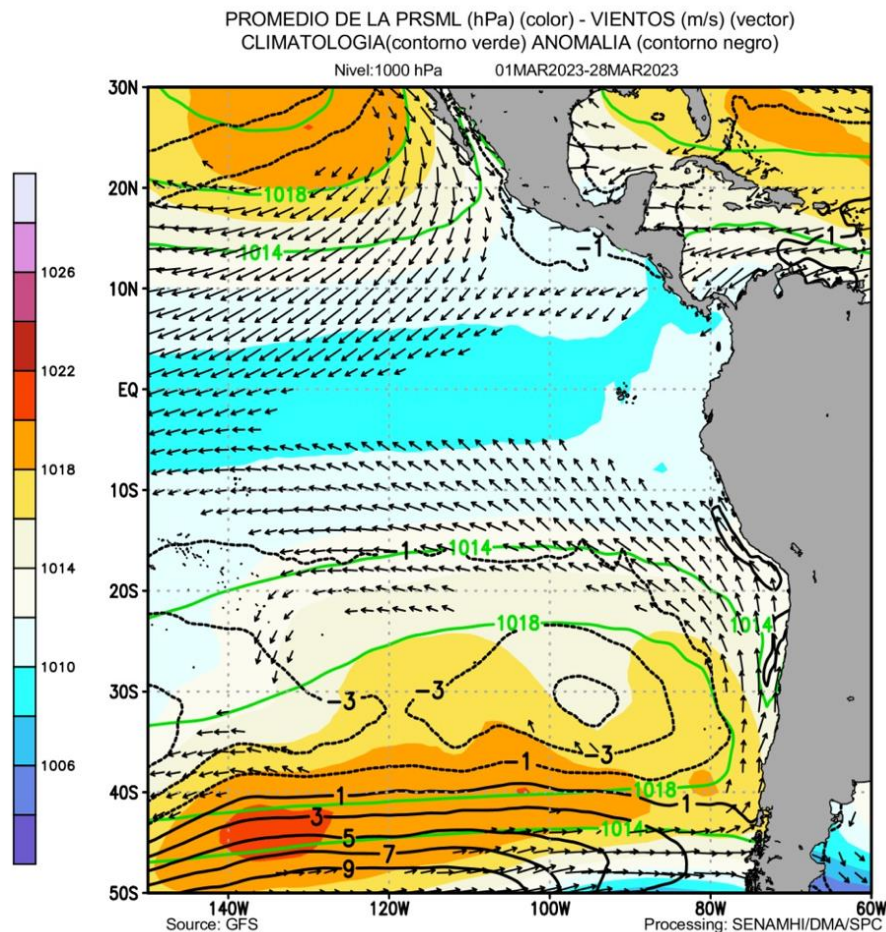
PROMEDIO DE LA PRSML (hPa) (color) - VIENTOS (m/s) (vector)
CLIMATOLOGIA(contorno verde) ANOMALIA (contorno negro)
Nivel:1000 hPa 01MAR2023-28MAR2023

1026
1022
1018
1014
1010
1006

30N
20N
10N
EQ
10S
20S
30S
40S
50S

1018
1014
-1
-1
1014
1018
1014
-3
-3
-3
-1
1018
1
1
3
5
7
9

140W 120W 100W 80W 60W
Source: GFS
Processing: SENAMHI/DMA/SPC